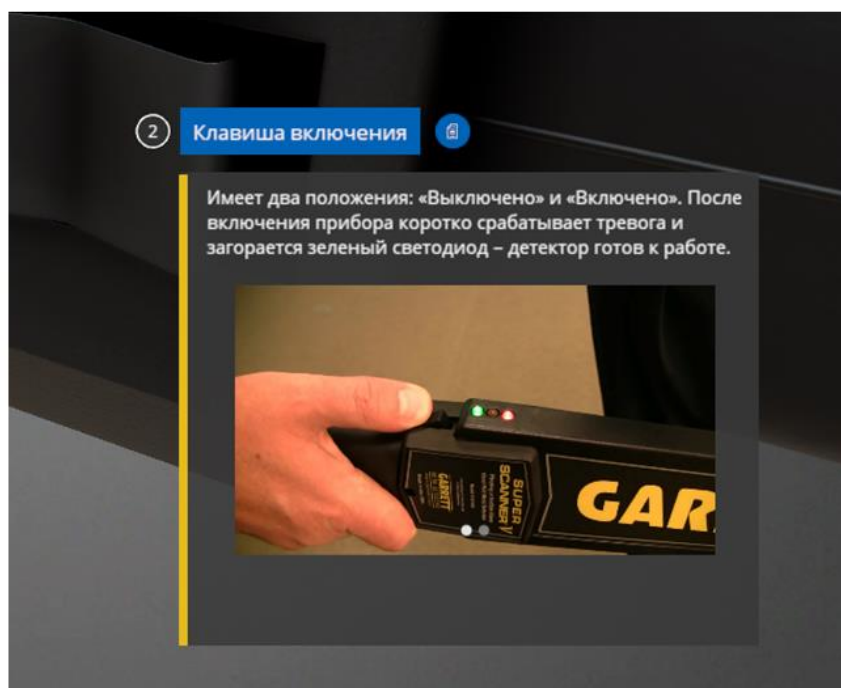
2 Клавиша включения

Имеет два положения: «Выключено» и «Включено». После включения прибора коротко срабатывает тревога и загорается зеленый светодиод – детектор готов к работе.

SUPER SCANNER V

GARRETT

GAR